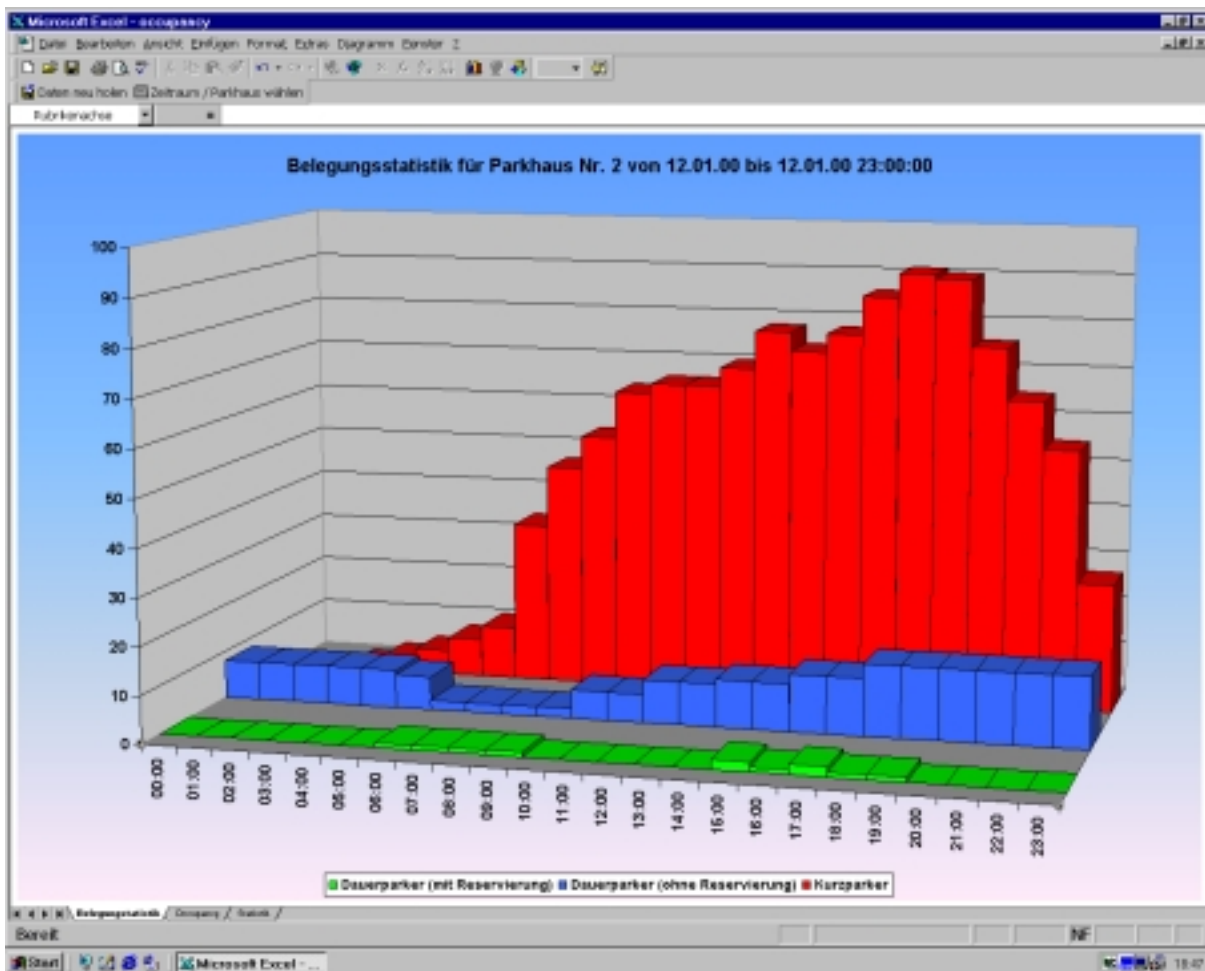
Microsoft Excel - occupancy

Datei Bearbeiten Ansicht Einfügen Format Extras Diagramm Fenster ?

Daten neu holen Zeitraum / Parkhaus wählen

Rubrikenachse

Belegungsstatistik für Parkhaus Nr. 2 von 12.01.00 bis 12.01.00 23:00:00

100
90
80
70
60
50
40
30
20
10
0

00:00
01:00
02:00
03:00
04:00
05:00
06:00
07:00
08:00
09:00
10:00
11:00
12:00
13:00
14:00
15:00
16:00
17:00
18:00
19:00
20:00
21:00
22:00
23:00

Dauerparker (mit Reservierung) Dauerparker (ohne Reservierung) Kurzparker

Belegungsstatistik / Occupancy / Statistik /

Bereit

NF

Start Microsoft Excel - ...

18:47